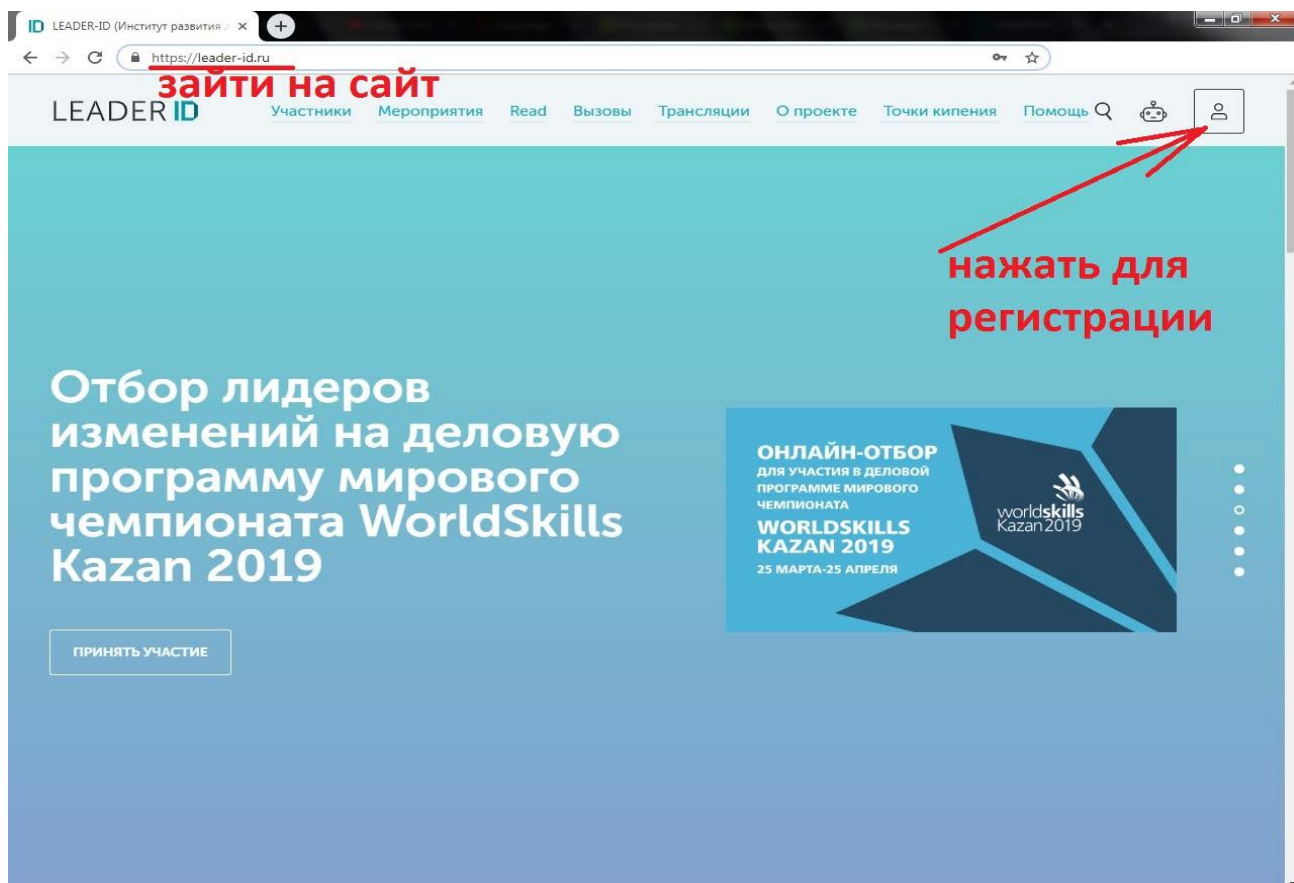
ID LEADER-ID (Институт развития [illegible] ×

https://leader-id.ru

зайти на сайт

LEADER ID Участники Мероприятия Read Вызовы Трансляции О проекте Точки кипения Помощь

нажать для регистрации

Отбор лидеров изменений на деловую программу мирового чемпионата WorldSkills Kazan 2019

ПРИНЯТЬ УЧАСТИЕ

ОНЛАЙН-ОТБОР ДЛЯ УЧАСТИЯ В ДЕЛОВОЙ ПРОГРАММЕ МИРОВОГО ЧЕМПИОНАТА WORLDSKILLS KAZAN 2019 25 МАРТА-25 АПРЕЛЯ

worldskills Kazan 2019